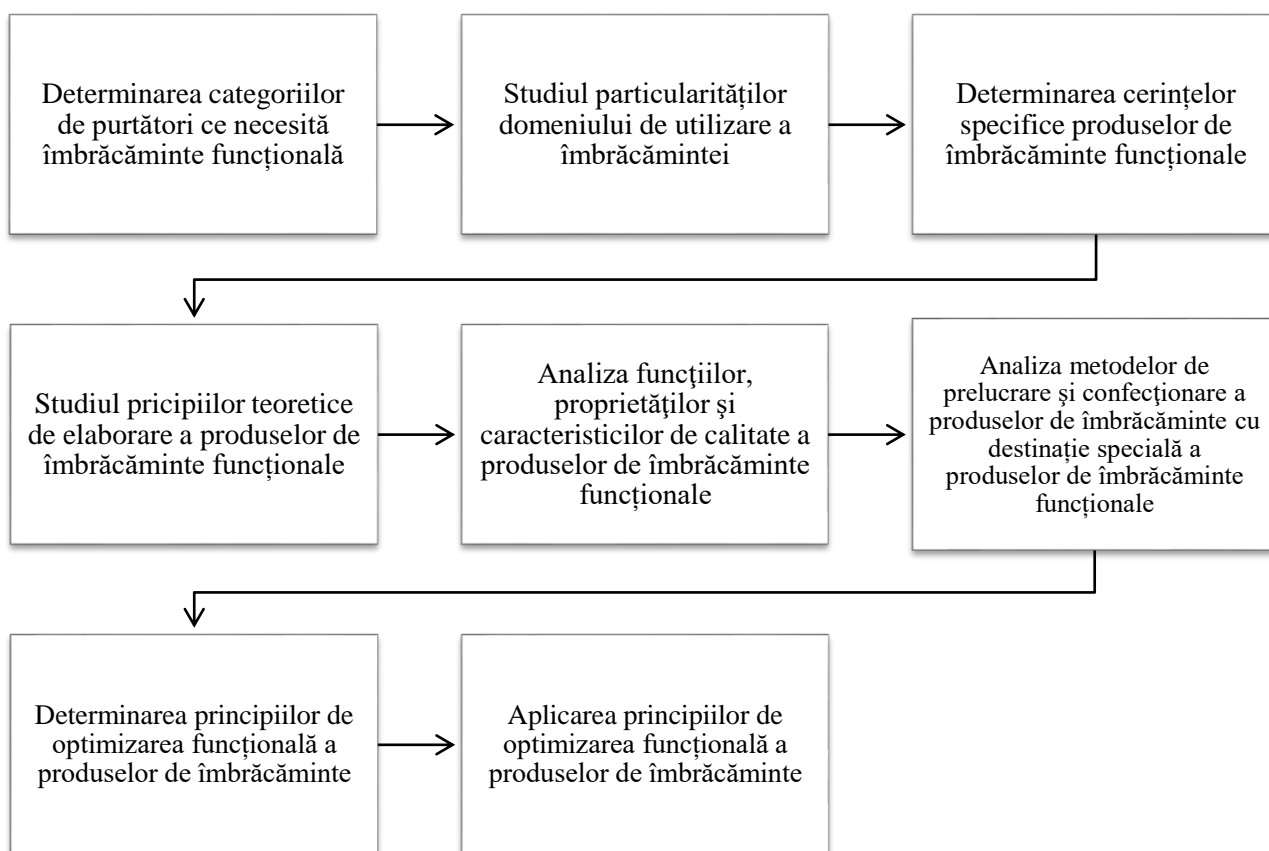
Determinarea categoriilor de purtători ce necesită îmbrăcăminte funcțională

Studiul particularităților domeniului de utilizare a îmbrăcămintei

Determinarea cerințelor specifice produselor de îmbrăcăminte funcționale

Studiul pricipiilor teoretice de elaborare a produselor de îmbrăcăminte funcționale

Analiza funcţiilor, proprietăţilor şi caracteristicilor de calitate a produselor de îmbrăcăminte funcționale

Analiza metodelor de prelucrare și confecționare a produselor de îmbrăcăminte cu destinație specială a produselor de îmbrăcăminte funcționale

Determinarea principiilor de optimizarea funcțională a produselor de îmbrăcăminte

Aplicarea principiilor de optimizarea funcțională a produselor de îmbrăcăminte